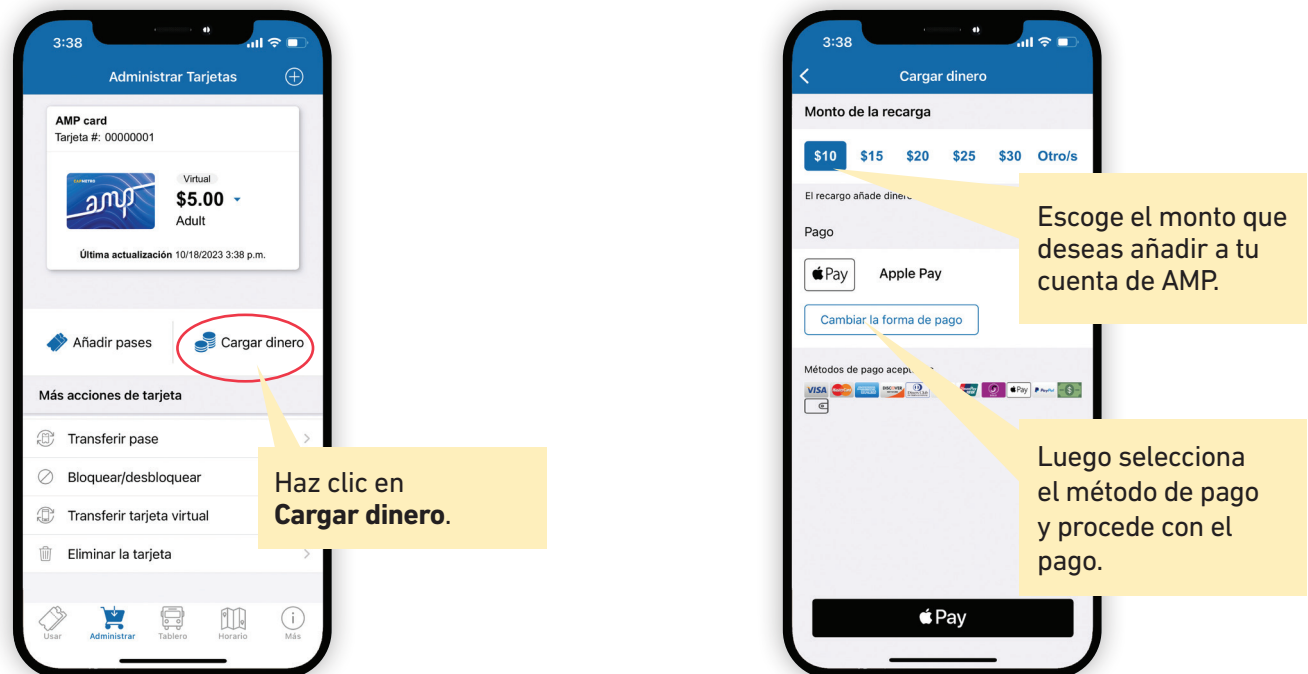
3:38

Administrar Tarjetas

AMP card
Tarjeta #: 00000001

CAPMETRO
amp

Virtual
$5.00
Adult

Última actualización 10/18/2023 3:38 p.m.

Añadir pases

Cargar dinero

Más acciones de tarjeta

Transferir pase

Bloquear/desbloquear

Transferir tarjeta virtual

Eliminar la tarjeta

Usar Administrar Tablero Horario Más

Haz clic en **Cargar dinero**.

3:38

Cargar dinero

Monto de la recarga

$10 $15 $20 $25 $30 Otro/s

El recargo añade diner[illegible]

Pago

Pay Apple Pay

Cambiar la forma de pago

Métodos de pago acep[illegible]

VISA DISCOVER Pay PayPal

Escoge el monto que deseas añadir a tu cuenta de AMP.

Luego selecciona el método de pago y procede con el pago.

Pay